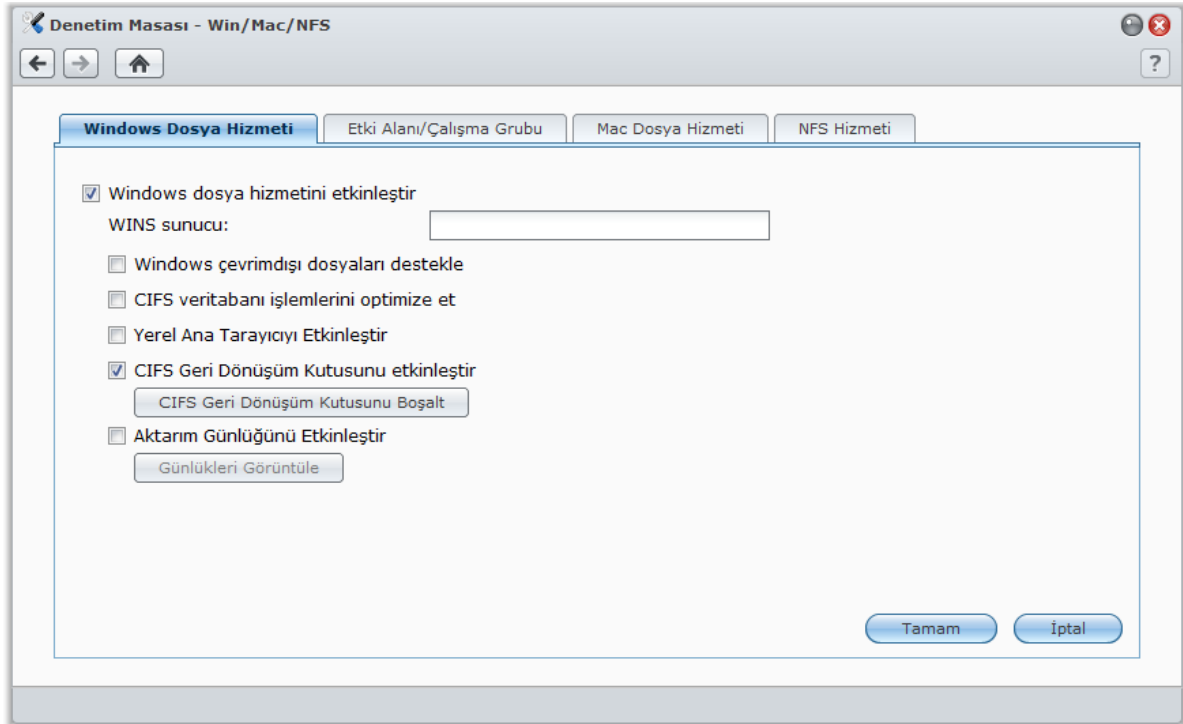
Denetim Masası - Win/Mac/NFS

?

Windows Dosya Hizmeti | Etki Alanı/Çalışma Grubu | Mac Dosya Hizmeti | NFS Hizmeti

Windows dosya hizmetini etkinleştir

WINS sunucu:

Windows çevrimdışı dosyaları destekle

CIFS veritabanı işlemlerini optimize et

Yerel Ana Tarayıcıyı Etkinleştir

CIFS Geri Dönüşüm Kutusunu etkinleştir

CIFS Geri Dönüşüm Kutusunu Boşalt

Aktarım Günlüğünü Etkinleştir

Günlükleri Görüntüle

Tamam

İptal